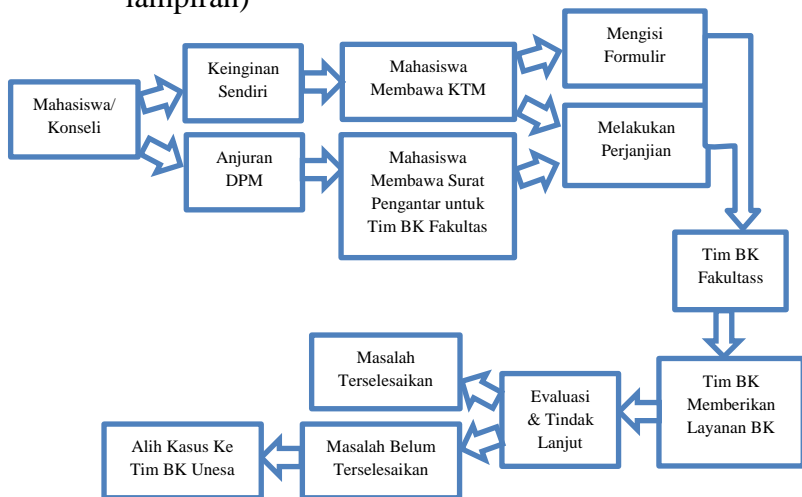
lampiran)

Mahasiswa/ Konseli

Keinginan Sendiri

Anjuran DPM

Mahasiswa Membawa KTM

Mahasiswa Membawa Surat Pengantar untuk Tim BK Fakultas

Mengisi Formulir

Melakukan Perjanjian

Tim BK Fakultass

Tim BK Memberikan Layanan BK

Evaluasi & Tindak Lanjut

Masalah Terselesaikan

Masalah Belum Terselesaikan

Alih Kasus Ke Tim BK Unesa